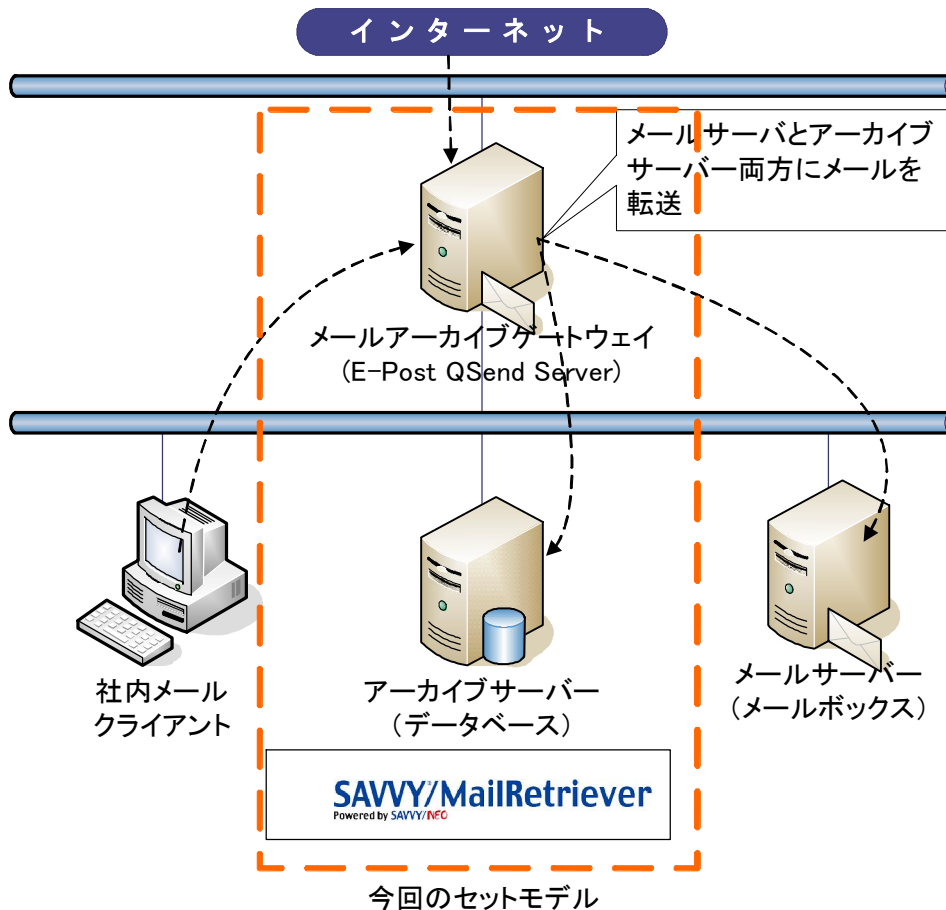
インターネット

メールサーバとアーカイブサーバー両方にメールを転送

メールアーカイブゲートウェイ
(E-Post QSend Server)

社内メール
クライアント

アーカイブサーバー
(データベース)

メールサーバー
(メールボックス)

SAVVY/MailRetriever
Powered by SAVVY/INFO

今回のセットモデル